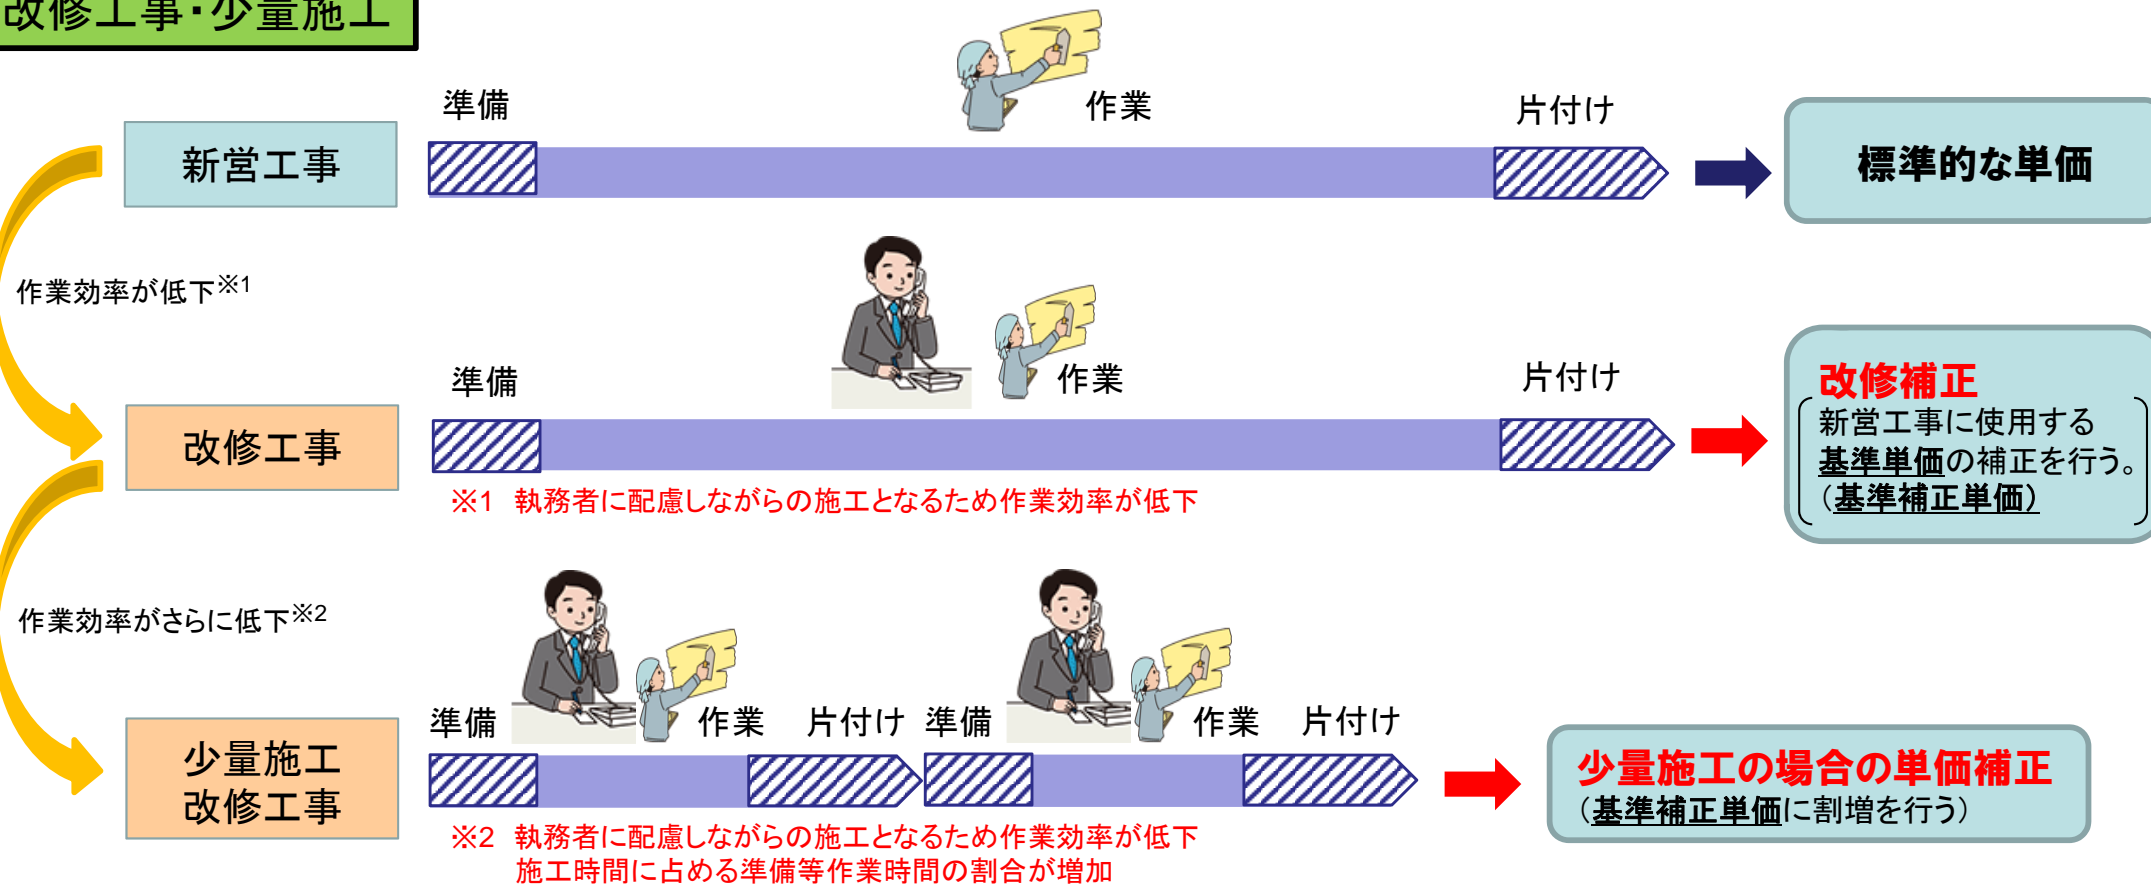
改修工事･少量施工

新営工事

準備

作業

片付け

標準的な単価

作業効率が低下$^{※1}$

改修工事

準備

作業

片付け

改修補正

新営工事に使用する基準単価の補正を行う。（基準補正単価）

※1 執務者に配慮しながらの施工となるため作業効率が低下

作業効率がさらに低下$^{※2}$

少量施工
改修工事

準備

作業

片付け

準備

作業

片付け

少量施工の場合の単価補正

（基準補正単価に割増を行う）

※2 執務者に配慮しながらの施工となるため作業効率が低下
施工時間に占める準備等作業時間の割合が増加